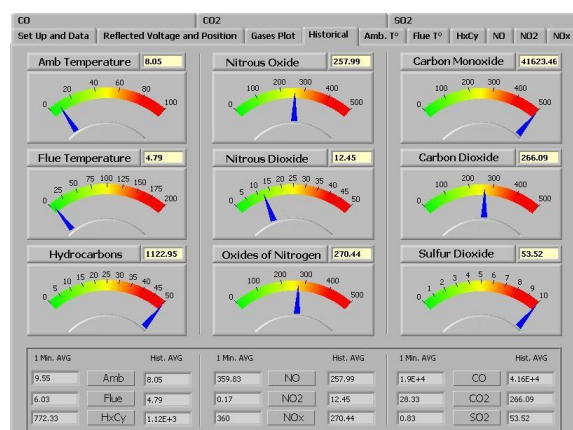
CO | CO2 | SO2

Set Up and Data | Reflected Voltage and Position | Gases Plot | Historical | Amb. T° | Flue T° | HxCy | NO | NO2 | NOx

Amb Temperature 8.05
0 20 40 60 80 100

Nitrous Oxide 257.99
0 100 200 300 400 500

Carbon Monoxide 41623.46
0 100 200 300 400 500

Flue Temperature 4.79
0 25 50 75 100 125 150 175 200

Nitrous Dioxide 12.45
0 5 10 15 20 25 30 35 40 45 50

Carbon Dioxide 266.09
0 100 200 300 400 500

Hydrocarbons 1122.95
0 5 10 15 20 25 30 35 40 45 50

Oxides of Nitrogen 270.44
0 100 200 300 400 500

Sulfur Dioxide 53.52
0 1 2 3 4 5 6 7 8 9 10

1 Min. AVG | | Hist. AVG | 1 Min. AVG | | Hist. AVG | 1 Min. AVG | | Hist. AVG
9.55 | Amb | 8.05 | 359.83 | NO | 257.99 | 1.9E+4 | CO | 4.16E+4
6.03 | Flue | 4.79 | 0.17 | NO2 | 12.45 | 28.33 | CO2 | 266.09
772.33 | HxCy | 1.12E+3 | 360 | NOx | 270.44 | 0.83 | SO2 | 53.52